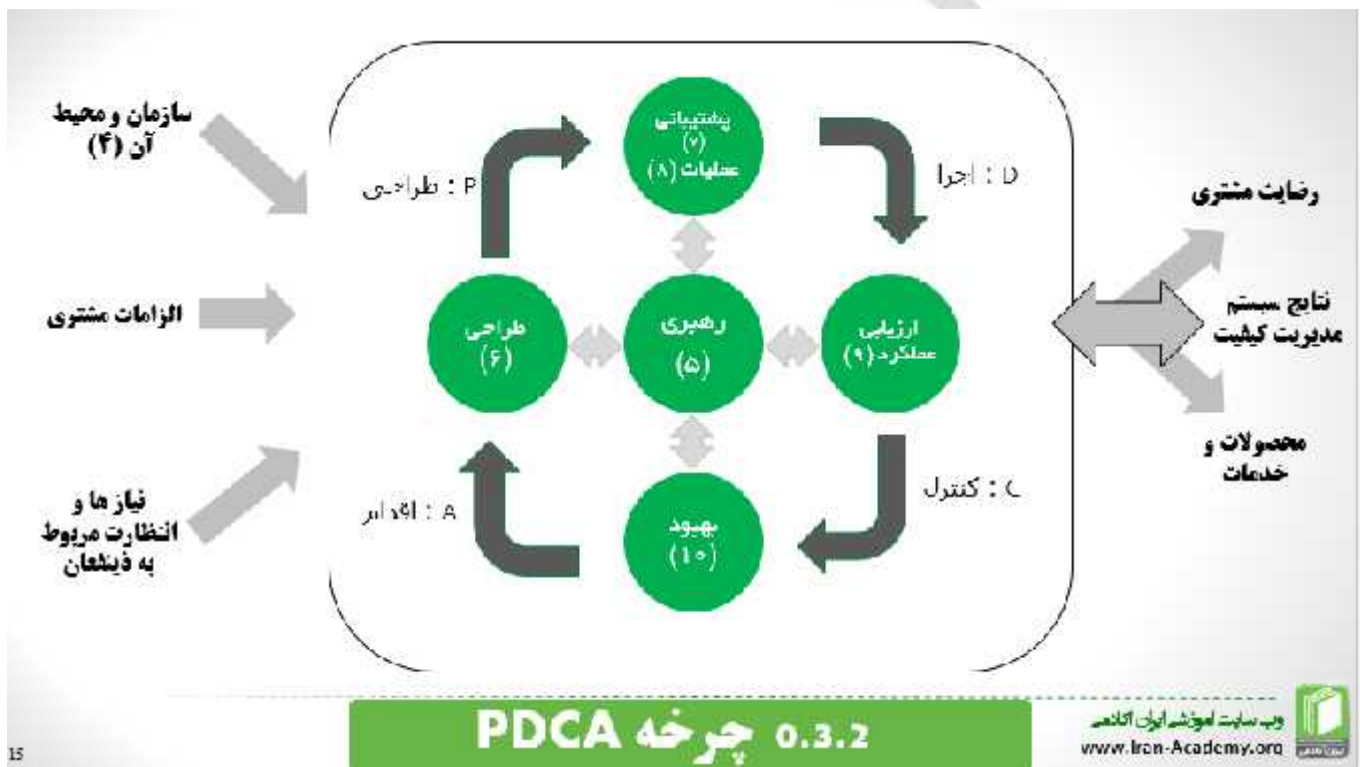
سازمان و محیط آن (۴)

الزامات مشتری

نیاز ها و انتظارت مربوط به ذینفعان

P : طراحی

پشتیبانی (۷) عملیات (۸)

D : اجرا

طراحی (۶)

رهبری (۵)

ارزیابی عملکرد (۹)

C : کنترل

A : اقدام

بهبود (۱۰)

رضایت مشتری

نتایج سیستم مدیریت کیفیت

محصولات و خدمات

0.3.2 چرخه PDCA

وب سایت آموزشی ایران آکادمی
www.Iran-Academy.org

15